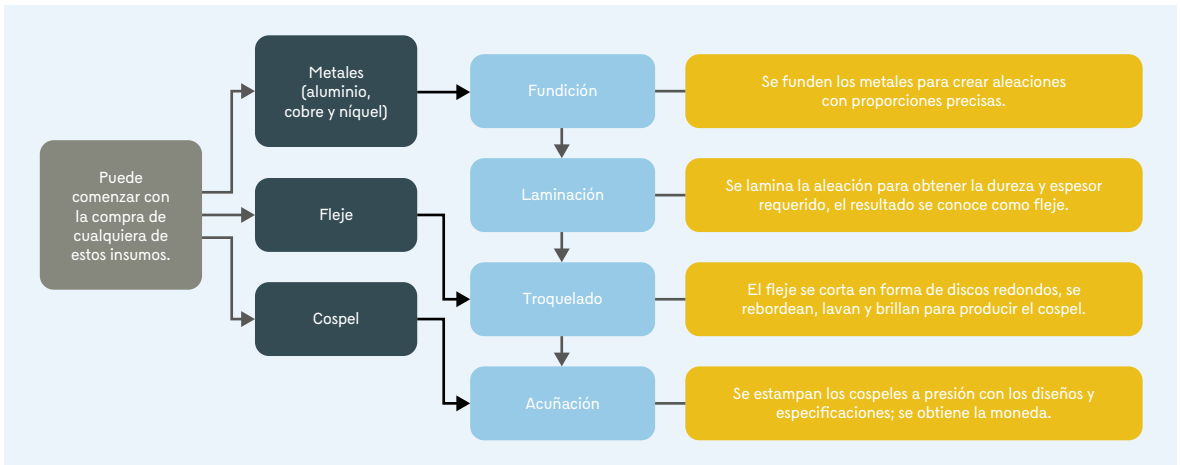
Puede comenzar con la compra de cualquiera de estos insumos.

Metales (aluminio, cobre y níquel)

Fleje

Cospel

Fundición

Laminación

Troquelado

Acuñación

Se funden los metales para crear aleaciones con proporciones precisas.

Se lamina la aleación para obtener la dureza y espesor requerido, el resultado se conoce como fleje.

El fleje se corta en forma de discos redondos, se rebordean, lavan y brillan para producir el cospel.

Se estampan los cospeles a presión con los diseños y especificaciones; se obtiene la moneda.